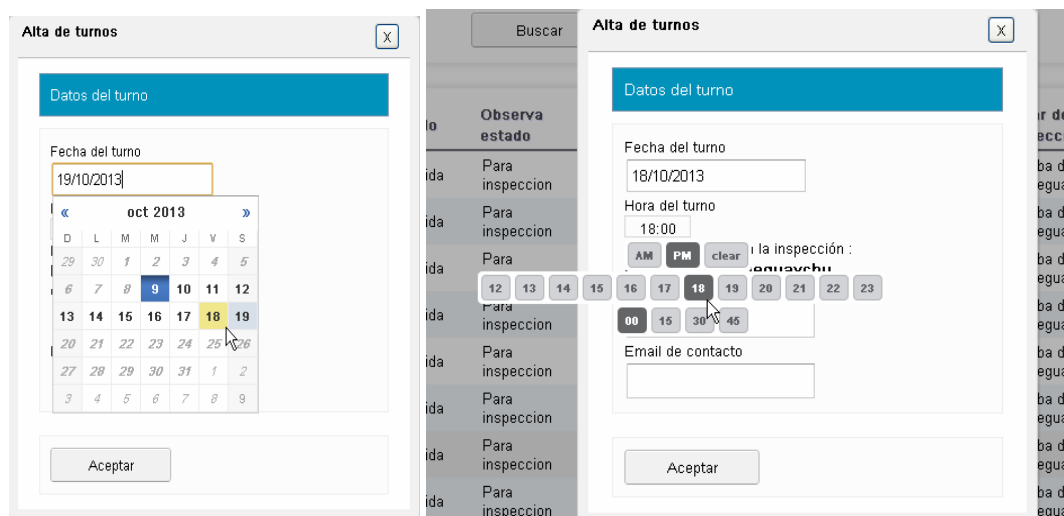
Alta de turnos

X

Datos del turno

Fecha del turno

19/10/2013

« oct 2013 »

| D | L | M | M | J | V | S |
|---|---|---|---|---|---|---|
| 29 | 30 | 1 | 2 | 3 | 4 | 5 |
| 6 | 7 | 8 | 9 | 10 | 11 | 12 |
| 13 | 14 | 15 | 16 | 17 | 18 | 19 |
| 20 | 21 | 22 | 23 | 24 | 25 | 26 |
| 27 | 28 | 29 | 30 | 31 | 1 | 2 |
| 3 | 4 | 5 | 6 | 7 | 8 | 9 |

Aceptar

Buscar

| lo | Observa estado |
|---|---|
| ida | Para inspeccion |
| ida | Para inspeccion |
| ida | Para inspeccion |
| ida | Para inspeccion |
| ida | Para inspeccion |
| ida | Para inspeccion |
| ida | Para inspeccion |
| ida | Para inspeccion |

Alta de turnos

X

Datos del turno

Fecha del turno

18/10/2013

Hora del turno

18:00

AM PM clear

la inspección :

eguaychu

12 13 14 15 16 17 18 19 20 21 22 23

00 15 30 45

Email de contacto

Aceptar

r de ecci

ba d egua
ba d egua
ba d egua
ba d egua
ba d egua
ba d egua
ba d egua
ba d egua